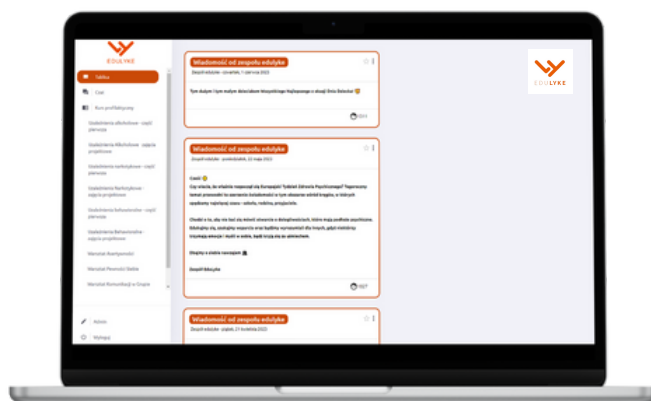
EDULYKE

Tablica

Czat

Kurs profilaktyczny

Uzależnienia alkoholowe - część pierwsza

Uzależnienia Alkoholowe - zajęcia projektowe

Uzależnienia narkotykowe - część pierwsza

Uzależnienia Narkotykowe - zajęcia projektowe

Uzależnienia Behawioralne - część pierwsza

Uzależnienia Behawioralne - zajęcia projektowe

Manualne Asertywności

Manualne Pewności Siebie

Manualne Komunikacji w Grupie

Notes

Wyloguj

Wiadomość od zespołu edulyke

Zespół edulyke · czwartek, 1 czerwca 2023

Tym dużym i tym małym dzieciakom Wszystkiego Najlepszego z okazji Dnia Dziecka!

Wiadomość od zespołu edulyke

Zespół edulyke · poniedziałek, 22 maja 2023

Cześć!

Czy wiecie, że właśnie rozpoczął się Europejski Tydzień Zdrowia Psychicznego? Tegoroczny temat przewodni to zwrócenie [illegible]

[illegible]

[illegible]

Dbajmy o siebie nawzajem

Zespół Edulyke

Wiadomość od zespołu edulyke

Zespół edulyke · piątek, 21 kwietnia 2023

EDULYKE